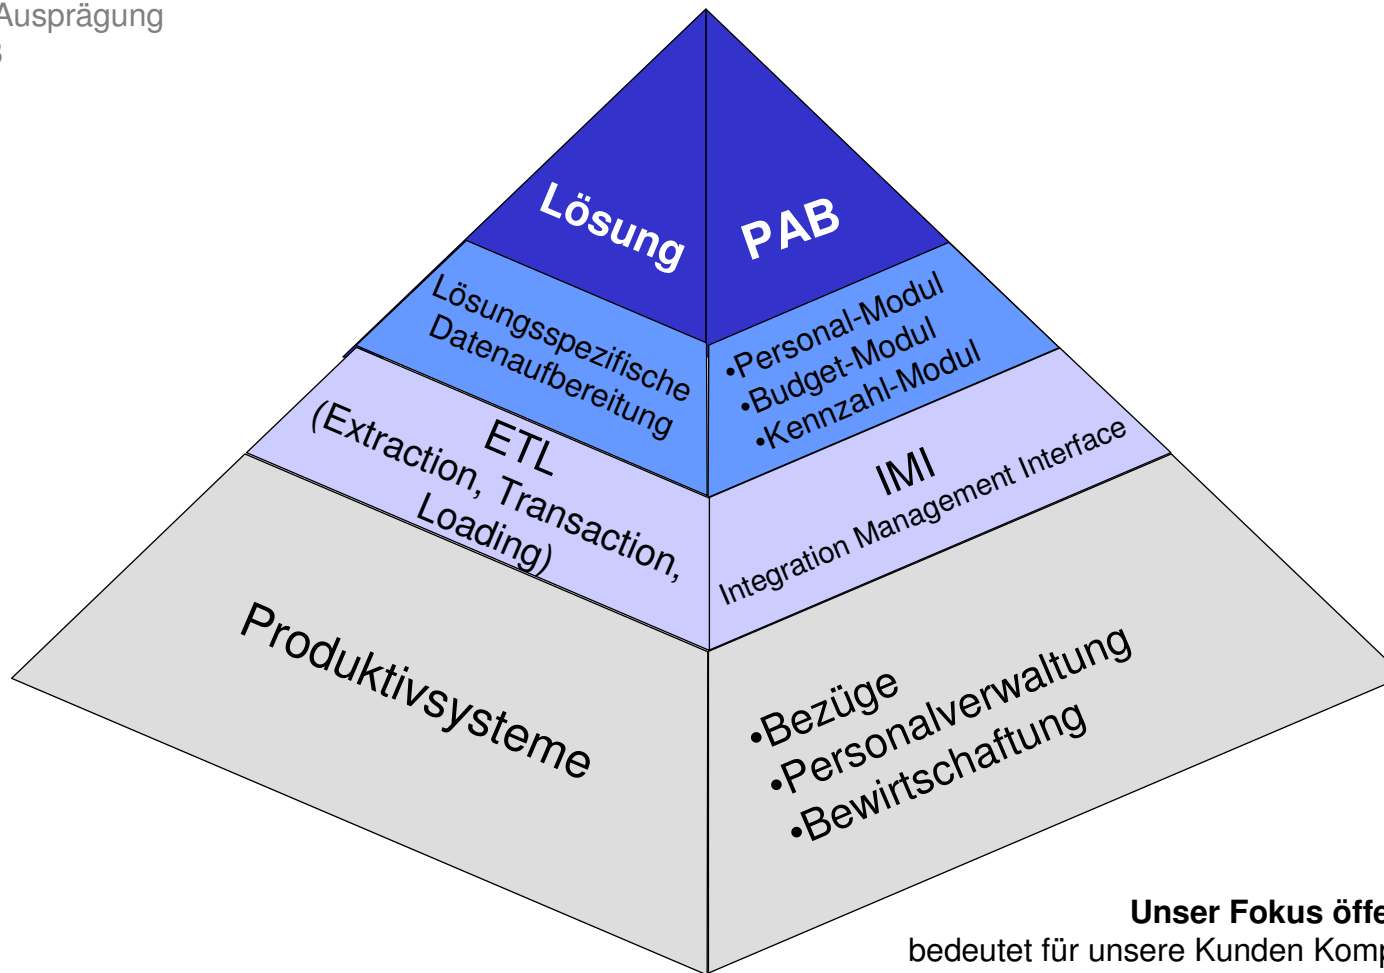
Ausprägung
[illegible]

Lösung

PAB

Lösungsspezifische Datenaufbereitung

•Personal-Modul
•Budget-Modul
•Kennzahl-Modul

ETL
(Extraction, Transaction, Loading)

IMI
Integration Management Interface

Produktivsysteme

•Bezüge
•Personalverwaltung
•Bewirtschaftung

Unser Fokus öffe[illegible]
bedeutet für unsere Kunden Komp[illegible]